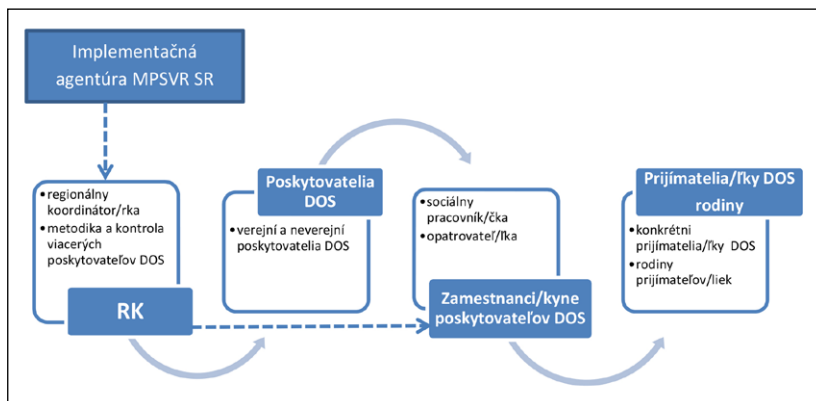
Implementačná agentúra MPSVR SR

• regionálny koordinátor/rka
• metodika a kontrola viacerých poskytovateľov DOS

RK

Poskytovatelia DOS

• verejní a neverejní poskytovatelia DOS

• sociálny pracovník/čka
• opatrovateľ/ľka

Zamestnanci/kyne poskytovateľov DOS

Prijímatelia/ľky DOS rodiny

• konkrétni prijímatelia/ľky DOS
• rodiny prijímateľov/liek